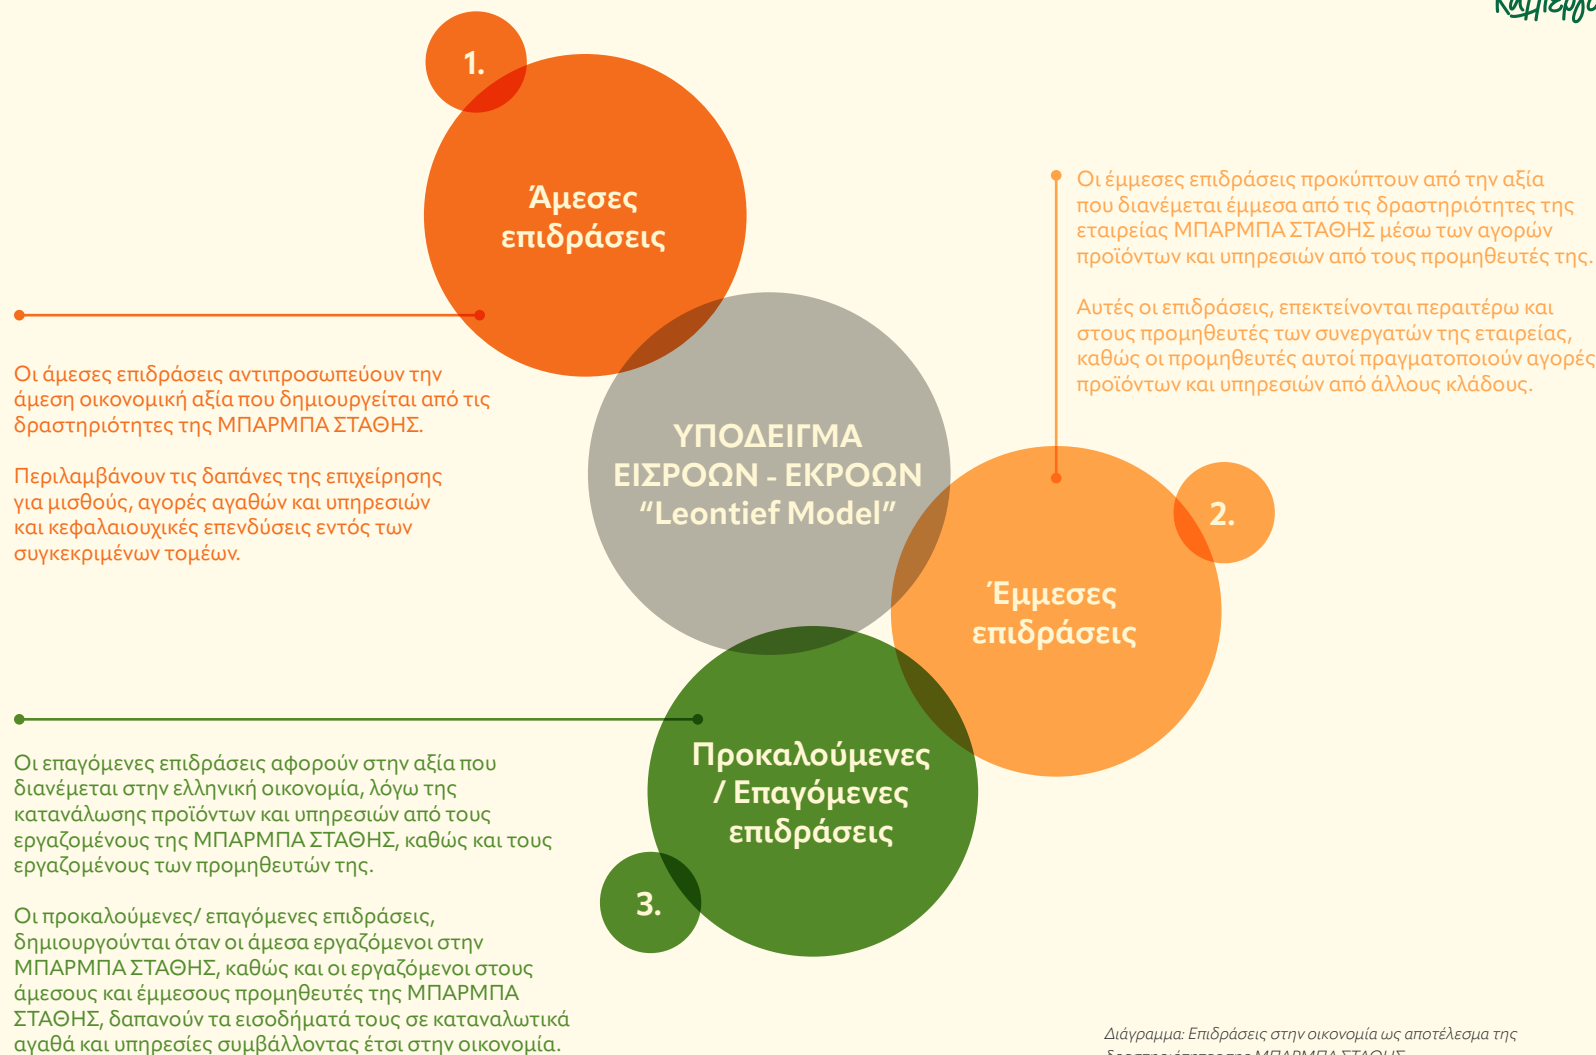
1.

Άμεσες επιδράσεις

Οι άμεσες επιδράσεις αντιπροσωπεύουν την άμεση οικονομική αξία που δημιουργείται από τις δραστηριότητες της ΜΠΑΡΜΠΑ ΣΤΑΘΗΣ.

Περιλαμβάνουν τις δαπάνες της επιχείρησης για μισθούς, αγορές αγαθών και υπηρεσιών και κεφαλαιουχικές επενδύσεις εντός των συγκεκριμένων τομέων.

ΥΠΟΔΕΙΓΜΑ ΕΙΣΡΟΩΝ - ΕΚΡΟΩΝ "Leontief Model"

Οι έμμεσες επιδράσεις προκύπτουν από την αξία που διανέμεται έμμεσα από τις δραστηριότητες της εταιρείας ΜΠΑΡΜΠΑ ΣΤΑΘΗΣ μέσω των αγορών προϊόντων και υπηρεσιών από τους προμηθευτές της.

Αυτές οι επιδράσεις, επεκτείνονται περαιτέρω και στους προμηθευτές των συνεργατών της εταιρείας, καθώς οι προμηθευτές αυτοί πραγματοποιούν αγορές προϊόντων και υπηρεσιών από άλλους κλάδους.

2.

Έμμεσες επιδράσεις

Προκαλούμενες / Επαγόμενες επιδράσεις

3.

Οι επαγόμενες επιδράσεις αφορούν στην αξία που διανέμεται στην ελληνική οικονομία, λόγω της κατανάλωσης προϊόντων και υπηρεσιών από τους εργαζομένους της ΜΠΑΡΜΠΑ ΣΤΑΘΗΣ, καθώς και τους εργαζομένους των προμηθευτών της.

Οι προκαλούμενες/ επαγόμενες επιδράσεις, δημιουργούνται όταν οι άμεσα εργαζόμενοι στην ΜΠΑΡΜΠΑ ΣΤΑΘΗΣ, καθώς και οι εργαζόμενοι στους άμεσους και έμμεσους προμηθευτές της ΜΠΑΡΜΠΑ ΣΤΑΘΗΣ, δαπανούν τα εισοδήματά τους σε καταναλωτικά αγαθά και υπηρεσίες συμβάλλοντας έτσι στην οικονομία.

Διάγραμμα: Επιδράσεις στην οικονομία ως αποτέλεσμα της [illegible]